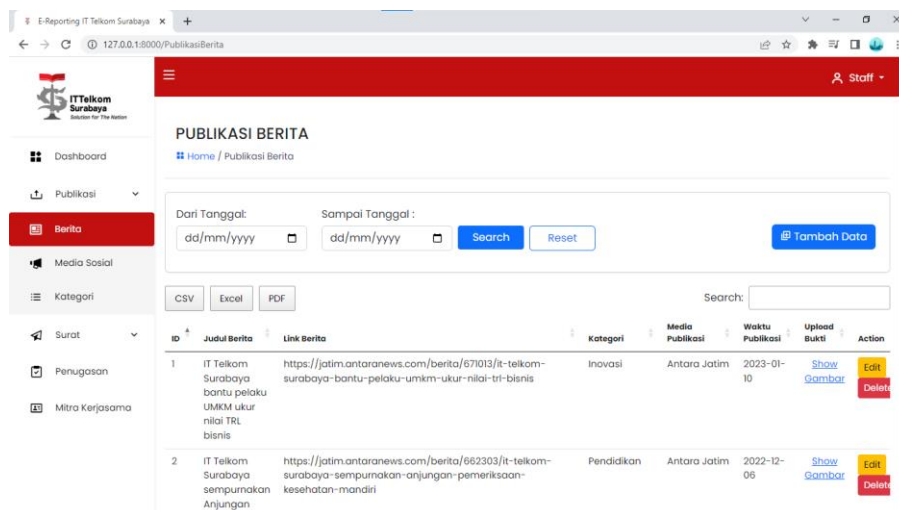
E-Reporting IT Telkom Surabaya ×  +

127.0.0.1:8000/PublikasiBerita

ITTelkom Surabaya
Solution for The Nation

Staff

Dashboard
Publikasi
Berita
Media Sosial
Kategori
Surat
Penugasan
Mitra Kerjasama

PUBLIKASI BERITA
Home / Publikasi Berita

Dari Tanggal:
dd/mm/yyyy
Sampai Tanggal :
dd/mm/yyyy
Search
Reset
Tambah Data

CSV
Excel
PDF
Search:

| ID | Judul Berita | Link Berita | Kategori | Media Publikasi | Waktu Publikasi | Upload Bukti | Action |
|---|---|---|---|---|---|---|---|
| 1 | IT Telkom Surabaya bantu pelaku UMKM ukur nilai TRL bisnis | https://jatim.antaranews.com/berita/671013/it-telkom-surabaya-bantu-pelaku-umkm-ukur-nilai-trl-bisnis | Inovasi | Antara Jatim | 2023-01-10 | Show Gambar | Edit Delete |
| 2 | IT Telkom Surabaya sempurnakan Anjungan | https://jatim.antaranews.com/berita/662303/it-telkom-surabaya-sempurnakan-anjungan-pemeriksaan-kesehatan-mandiri | Pendidikan | Antara Jatim | 2022-12-06 | Show Gambar | Edit Delete |